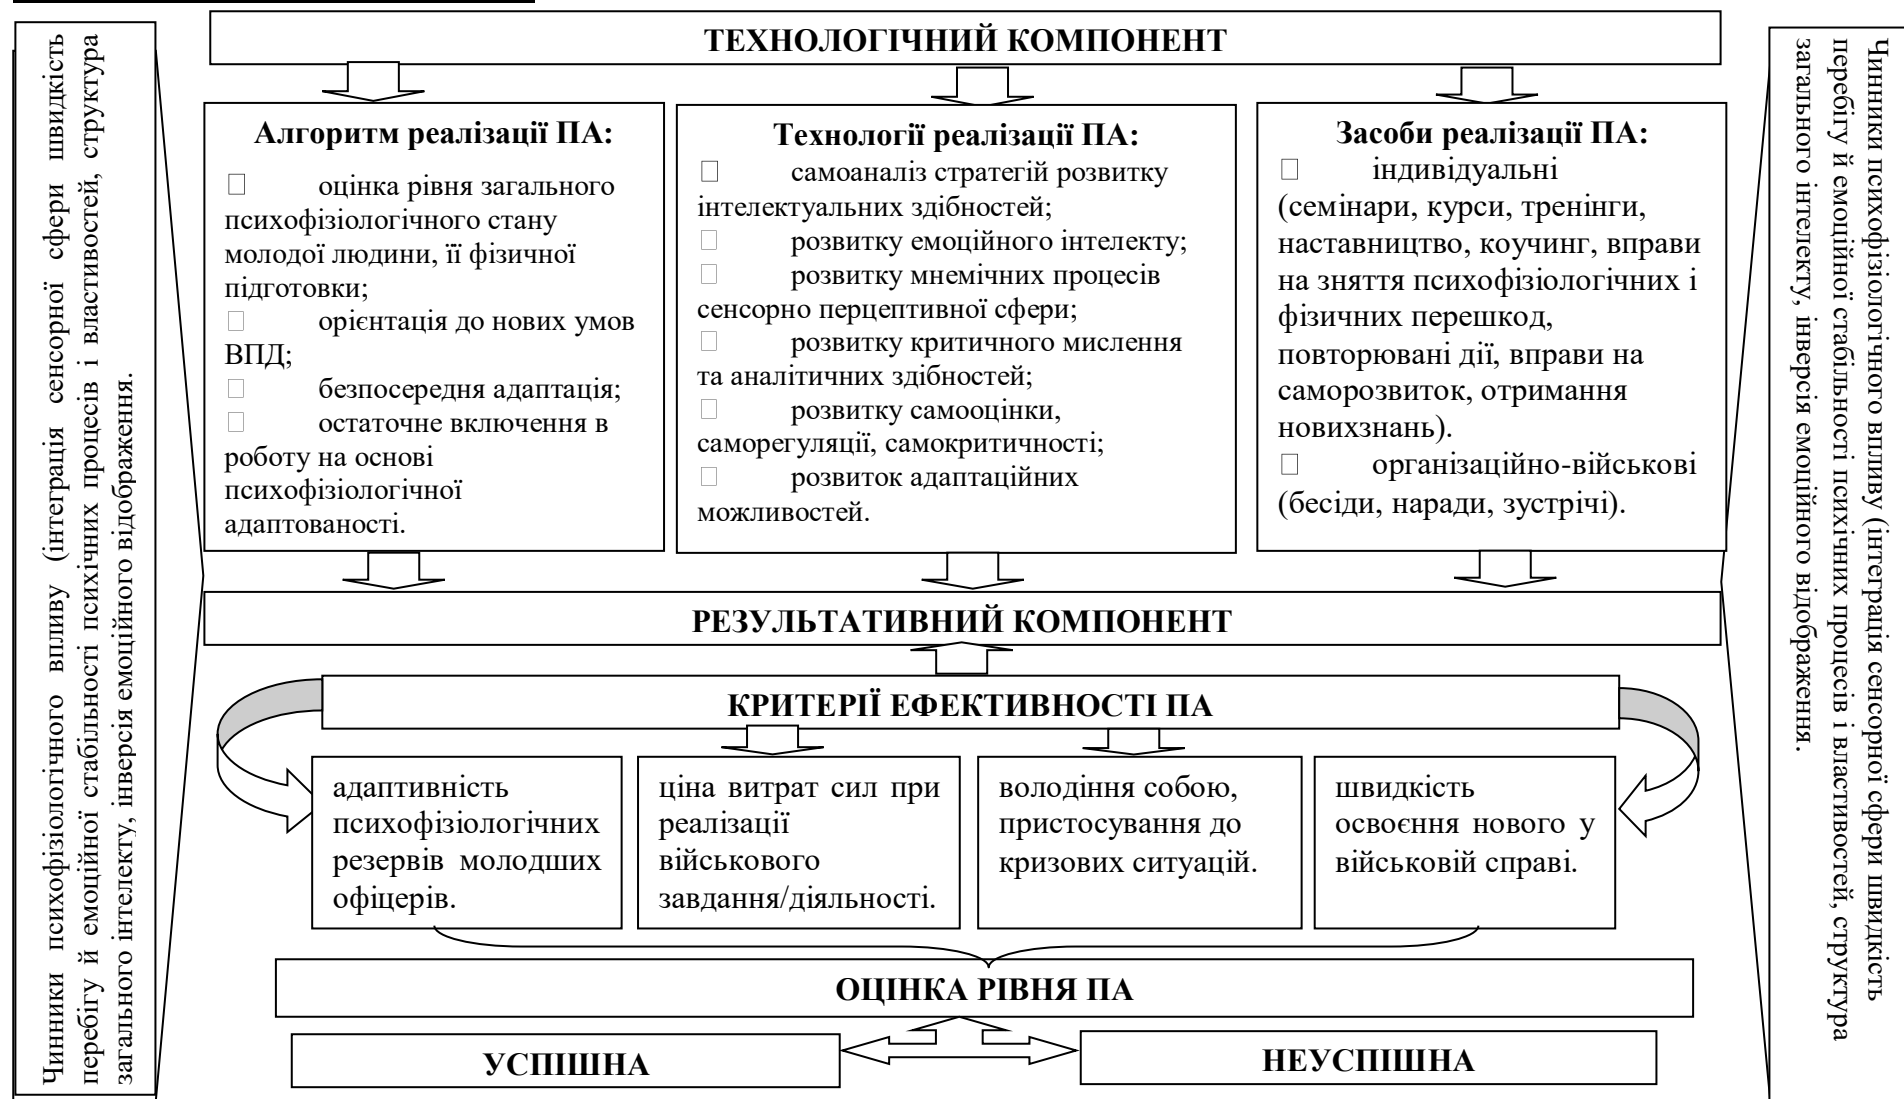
Чинники психофізіологічного впливу (інтеграція сенсорної сфери швидкість перебігу й емоційної стабільності психічних процесів і властивостей, структура загального інтелекту, інверсія емоційного відображення.

ТЕХНОЛОГІЧНИЙ КОМПОНЕНТ

Алгоритм реалізації ПА:
 оцінка рівня загального психофізіологічного стану молодої людини, її фізичної підготовки;
 орієнтація до нових умов ВПД;
 безпосередня адаптація;
 остаточне включення в роботу на основі психофізіологічної адаптованості.

Технології реалізації ПА:
 самоаналіз стратегій розвитку інтелектуальних здібностей;
 розвитку емоційного інтелекту;
 розвитку мнемічних процесів сенсорно перцептивної сфери;
 розвитку критичного мислення та аналітичних здібностей;
 розвитку самооцінки, саморегуляції, самокритичності;
 розвиток адаптаційних можливостей.

Засоби реалізації ПА:
 індивідуальні (семінари, курси, тренінги, наставництво, коучинг, вправи на зняття психофізіологічних і фізичних перешкод, повторювані дії, вправи на саморозвиток, отримання новихзнань).
 організаційно-військові (бесіди, наради, зустрічі).

РЕЗУЛЬТАТИВНИЙ КОМПОНЕНТ

КРИТЕРІЇ ЕФЕКТИВНОСТІ ПА

адаптивність психофізіологічних резервів молодших офіцерів.

ціна витрат сил при реалізації військового завдання/діяльності.

володіння собою, пристосування до кризових ситуацій.

швидкість освоєння нового у військовій справі.

ОЦІНКА РІВНЯ ПА

УСПІШНА

НЕУСПІШНА

Чинники психофізіологічного впливу (інтеграція сенсорної сфери швидкість перебігу й емоційної стабільності психічних процесів і властивостей, структура загального інтелекту, інверсія емоційного відображення.